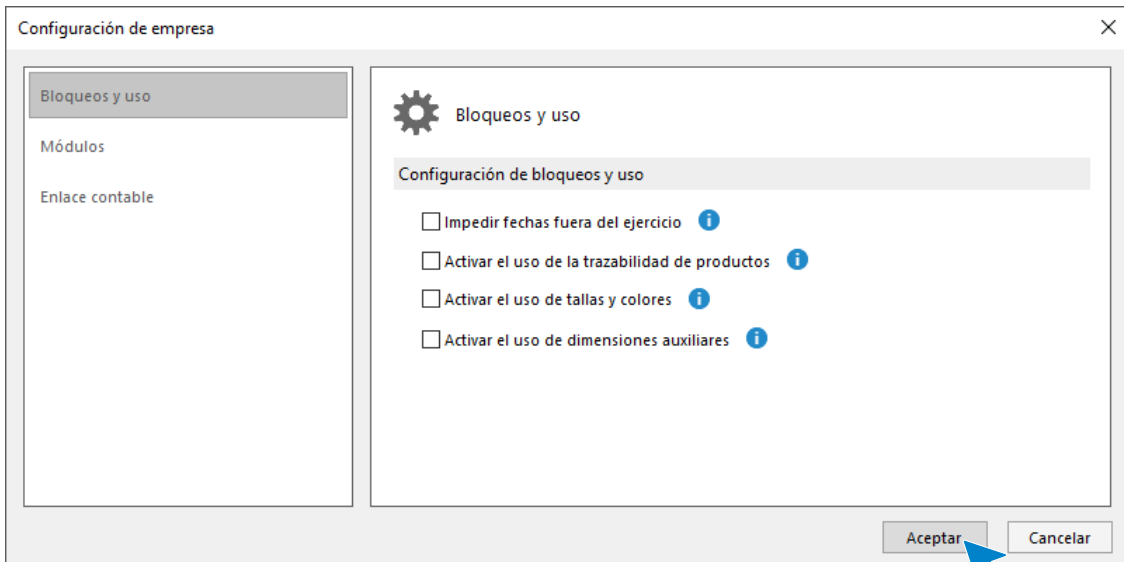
Configuración de empresa

×

Bloqueos y uso

Módulos

Enlace contable

Bloqueos y uso

Configuración de bloqueos y uso

Impedir fechas fuera del ejercicio

Activar el uso de la trazabilidad de productos

Activar el uso de tallas y colores

Activar el uso de dimensiones auxiliares

Aceptar

Cancelar